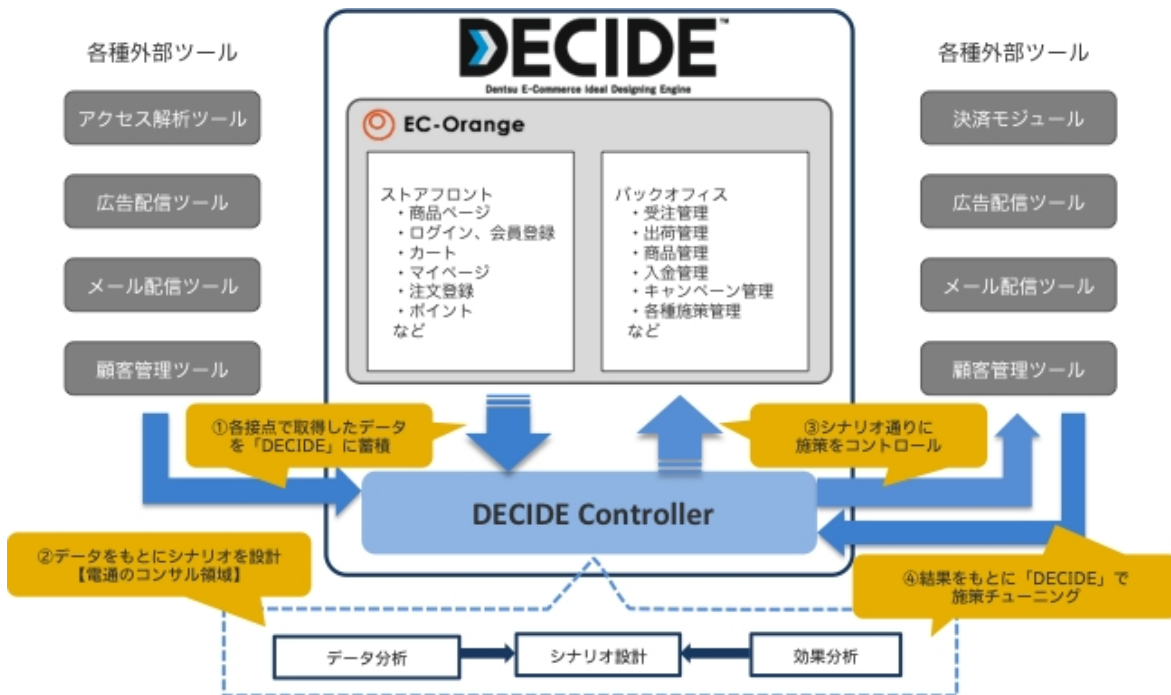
各種外部ツール

アクセス解析ツール

広告配信ツール

メール配信ツール

顧客管理ツール

DECIDE™
Dentsu E-Commerce Ideal Designing Engine

EC-Orange

ストアフロント
・商品ページ
・ログイン、会員登録
・カート
・マイページ
・注文登録
・ポイント
など

バックオフィス
・受注管理
・出荷管理
・商品管理
・入金管理
・キャンペーン管理
・各種施策管理
など

各種外部ツール

決済モジュール

広告配信ツール

メール配信ツール

顧客管理ツール

①各接点で取得したデータを「DECIDE」に蓄積

③シナリオ通りに施策をコントロール

DECIDE Controller

②データをもとにシナリオを設計
【電通のコンサル領域】

④結果をもとに「DECIDE」で施策チューニング

データ分析

シナリオ設計

効果分析